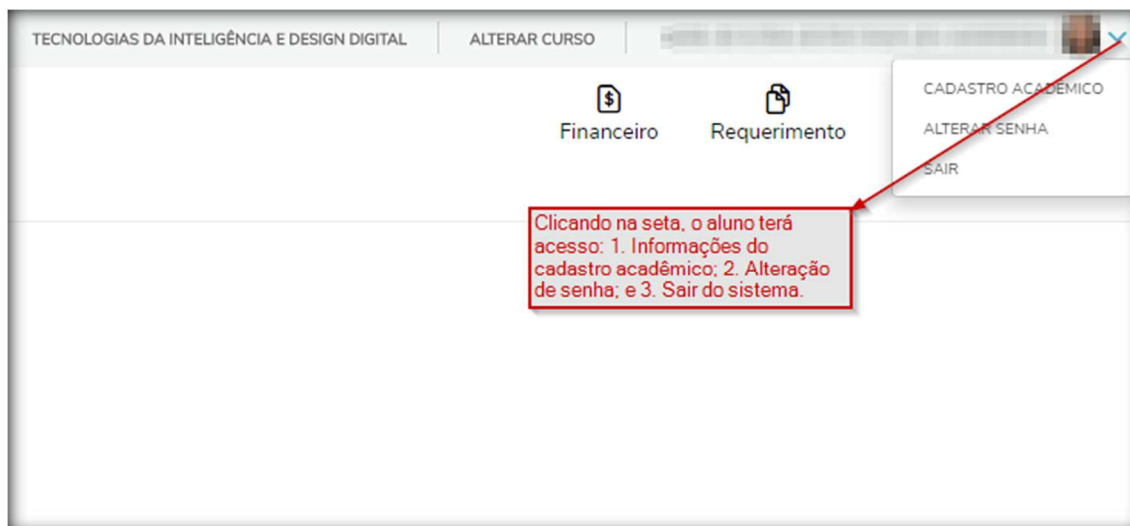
TECNOLOGIAS DA INTELIGÊNCIA E DESIGN DIGITAL
ALTERAR CURSO
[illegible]

CADASTRO ACADEMICO
ALTERAR SENHA
SAIR

Financeiro
Requerimento

Clicando na seta, o aluno terá acesso: 1. Informações do cadastro acadêmico; 2. Alteração de senha; e 3. Sair do sistema.